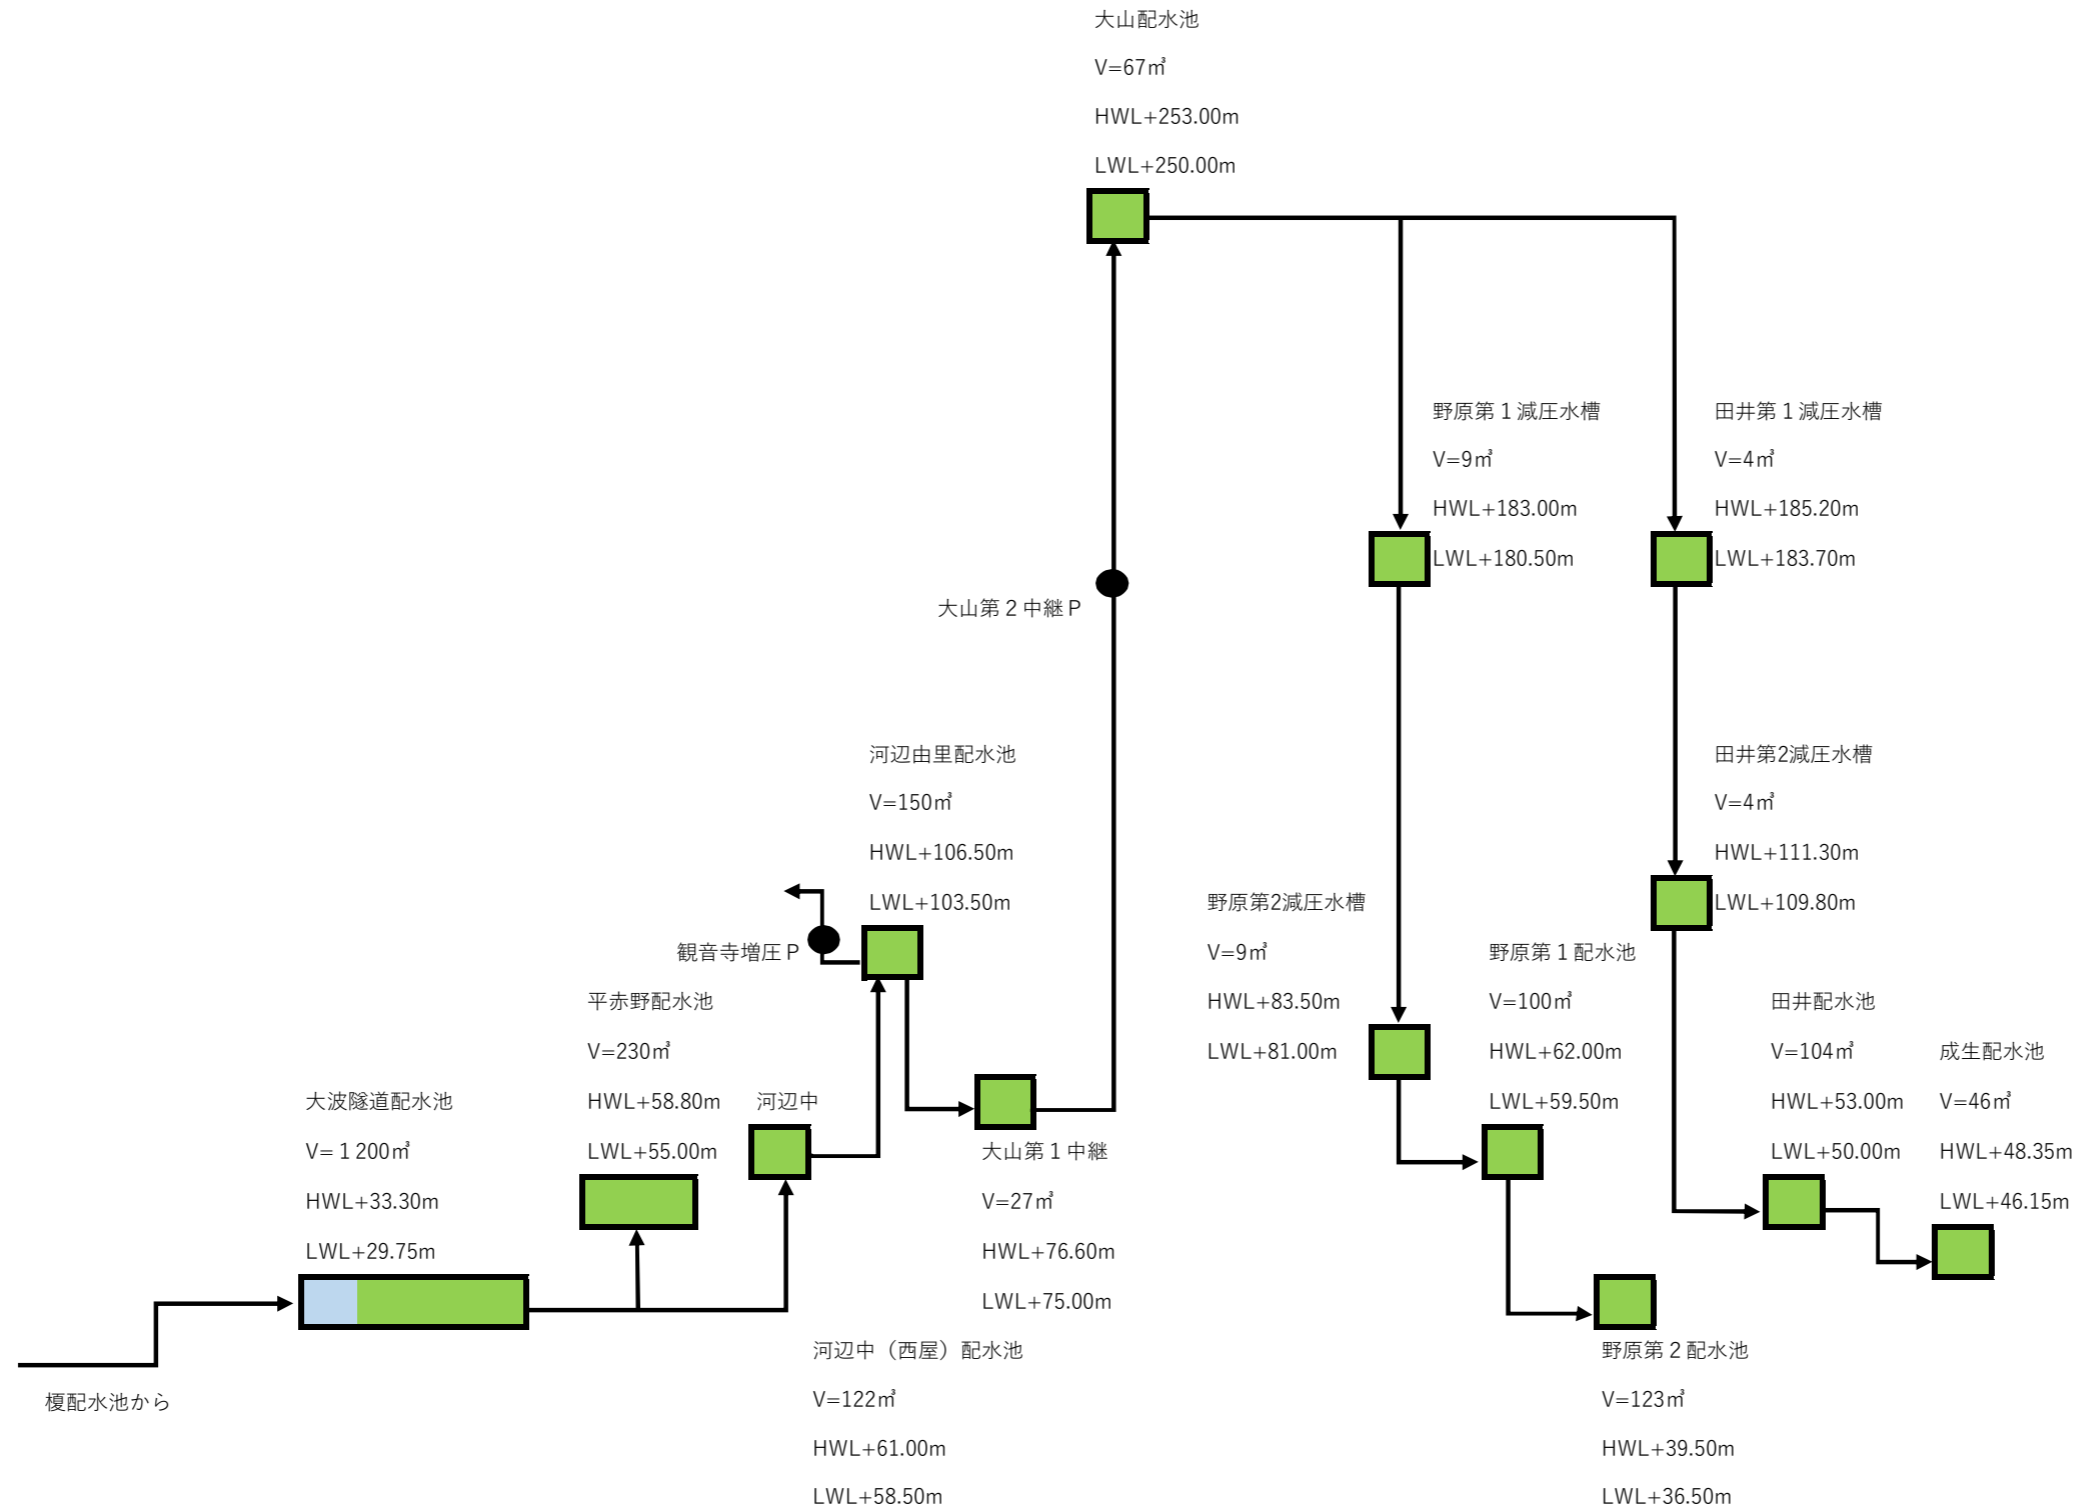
大山配水池
V=67㎥
HWL+253.00m
LWL+250.00m

野原第１減圧水槽
V=9㎥
HWL+183.00m
LWL+180.50m

田井第１減圧水槽
V=4㎥
HWL+185.20m
LWL+183.70m

大山第２中継Ｐ

河辺由里配水池
V=150㎥
HWL+106.50m
LWL+103.50m

田井第2減圧水槽
V=4㎥
HWL+111.30m
LWL+109.80m

観音寺増圧Ｐ

野原第2減圧水槽
V=9㎥
HWL+83.50m
LWL+81.00m

野原第１配水池
V=100㎥
HWL+62.00m
LWL+59.50m

平赤野配水池
V=230㎥
HWL+58.80m
LWL+55.00m

田井配水池
V=104㎥
HWL+53.00m
LWL+50.00m

成生配水池
V=46㎥
HWL+48.35m
LWL+46.15m

大波隧道配水池
V= 1 200㎥
HWL+33.30m
LWL+29.75m

河辺中

大山第１中継
V=27㎥
HWL+76.60m
LWL+75.00m

河辺中（西屋）配水池
V=122㎥
HWL+61.00m
LWL+58.50m

野原第２配水池
V=123㎥
HWL+39.50m
LWL+36.50m

榎配水池から